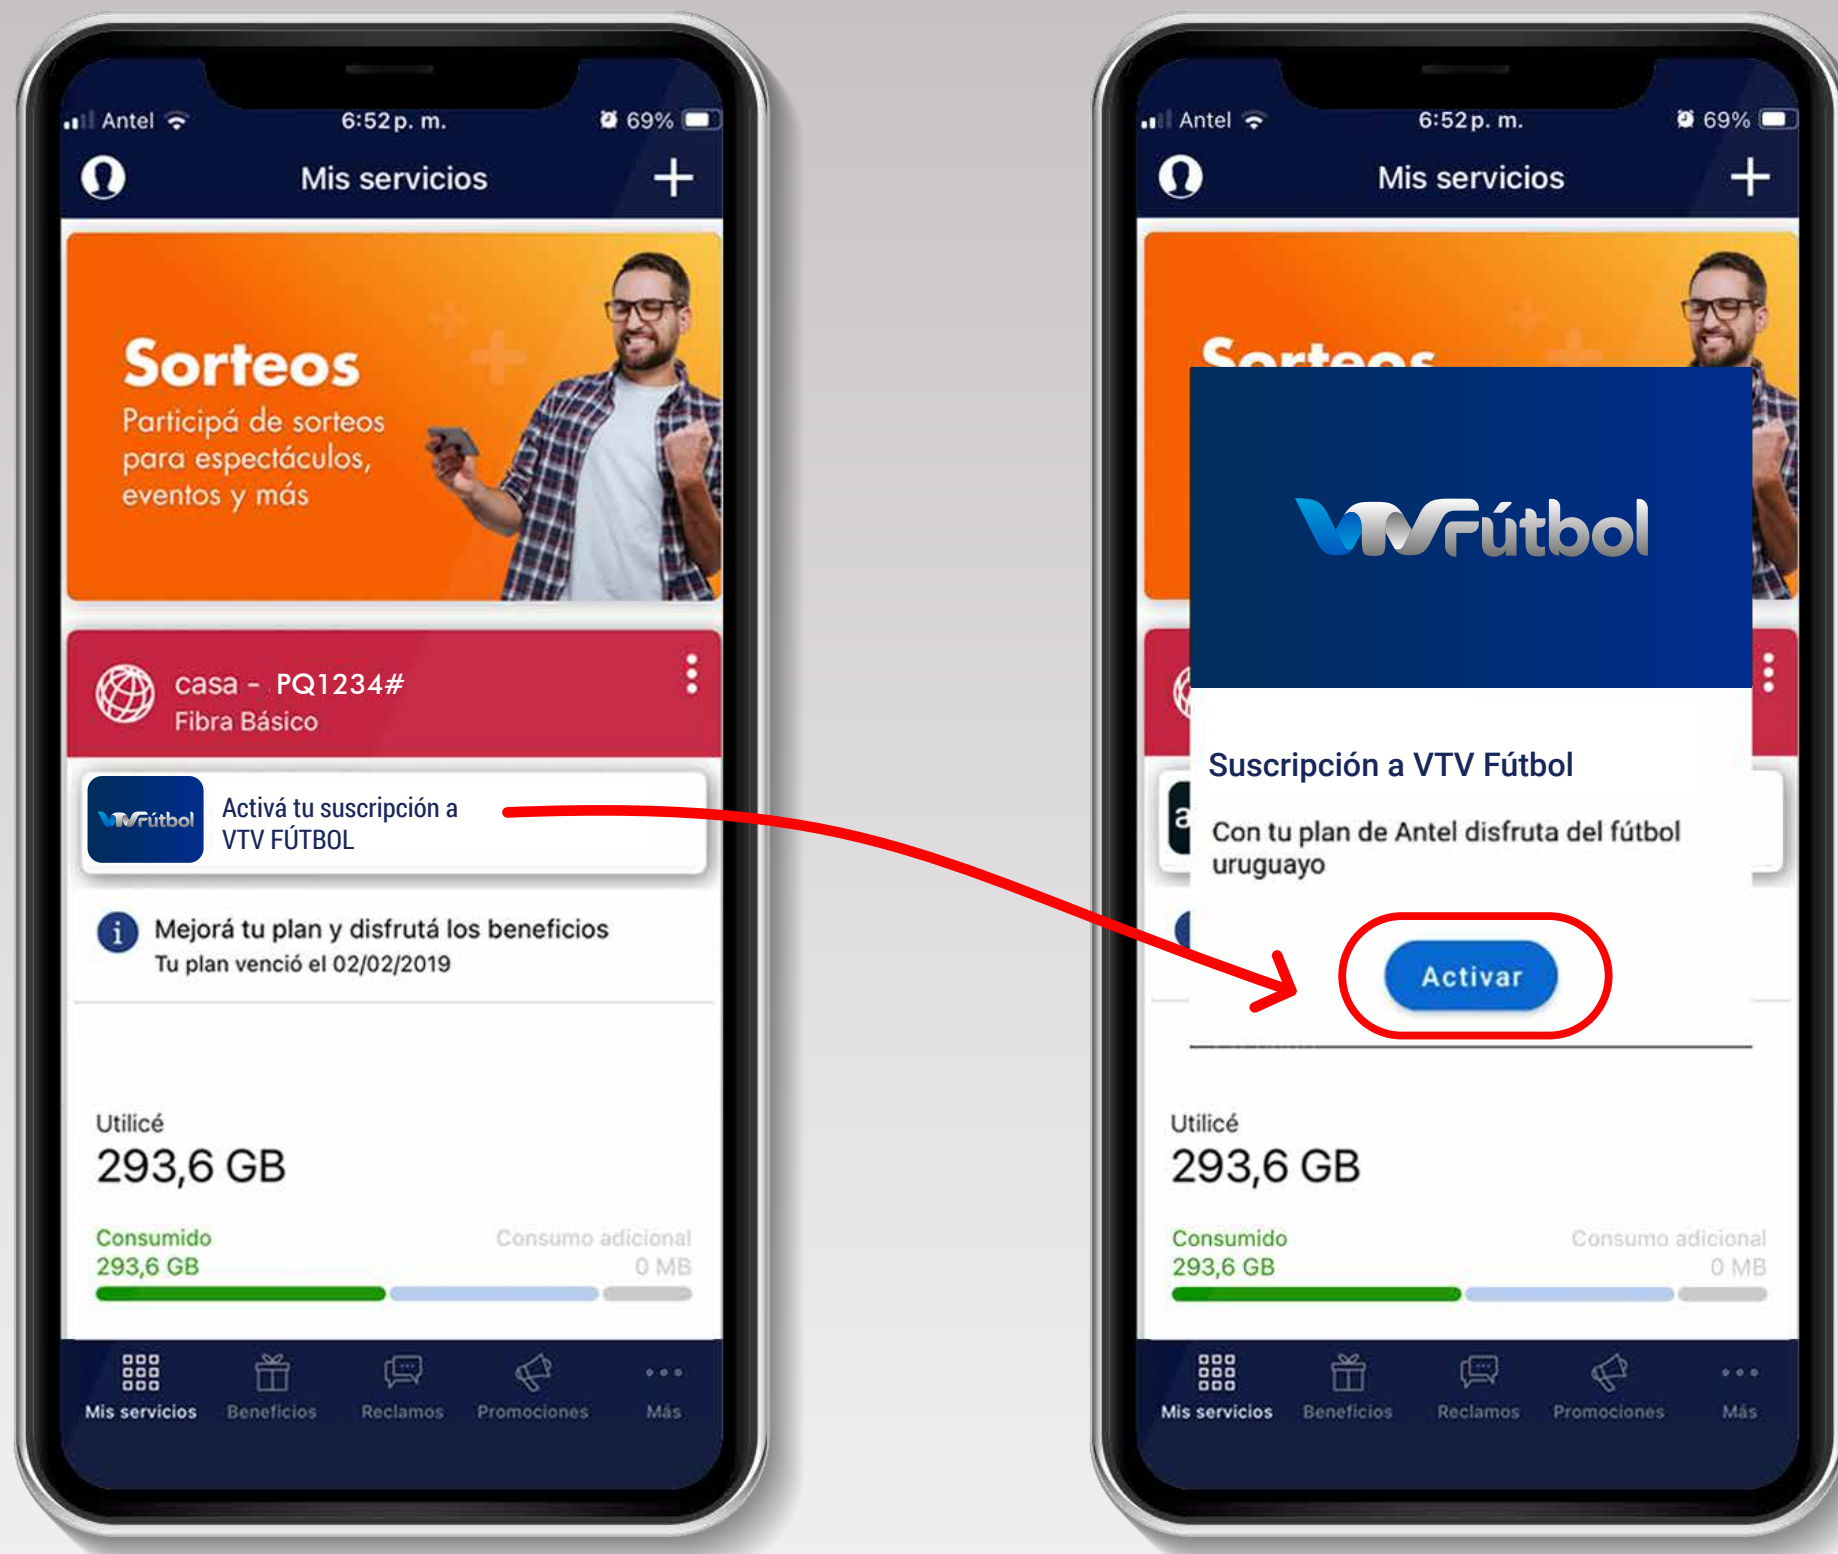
Antel 6:52 p. m. 69%

Mis servicios

Sorteos

Participá de sorteos para espectáculos, eventos y más

casa - PQ1234#

Fibra Básico

VTV Fútbol

Activá tu suscripción a VTV FÚTBOL

Mejorá tu plan y disfrutá los beneficios

Tu plan venció el 02/02/2019

Utilicé

293,6 GB

Consumido

293,6 GB

Consumo adicional

0 MB

Mis servicios Beneficios Reclamos Promociones Más

Antel 6:52 p. m. 69%

Mis servicios

Sorteos

VTV Fútbol

Suscripción a VTV Fútbol

Con tu plan de Antel disfruta del fútbol uruguayo

Activar

Utilicé

293,6 GB

Consumido

293,6 GB

Consumo adicional

0 MB

Mis servicios Beneficios Reclamos Promociones Más